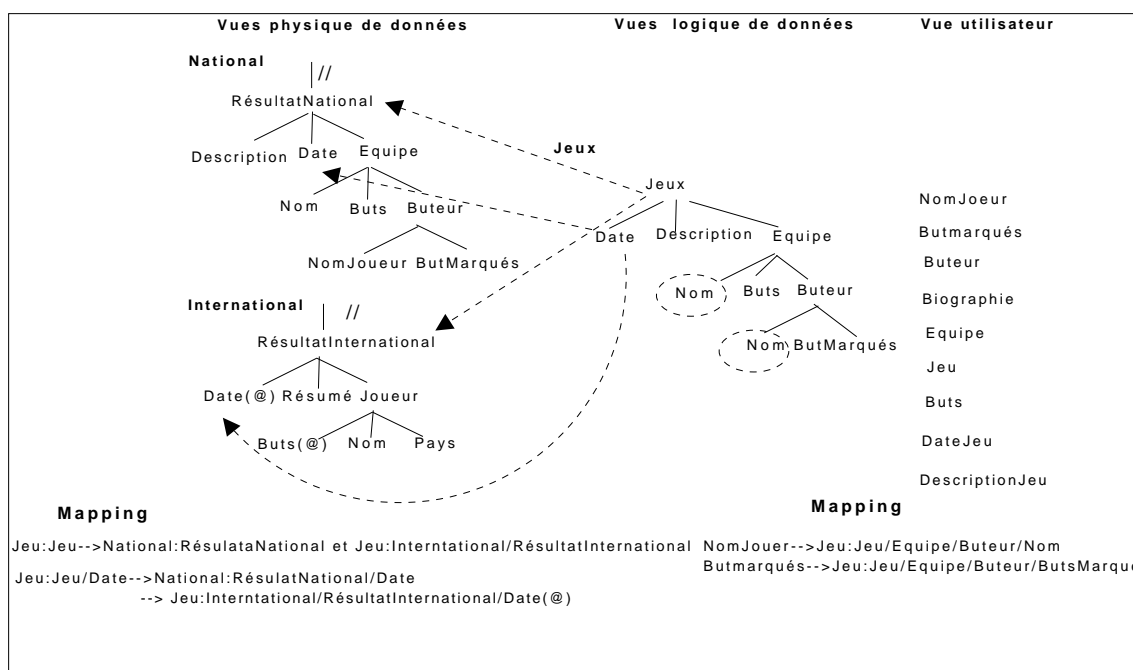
Vues physique de données

National
//
RésultatNational
Description Date Equipe
Nom Buts Buteur
NomJoueur ButMarqués

International
//
RésultatInternational
Date(@) Résumé Joueur
Buts(@) Nom Pays

Vues logique de données

Jeux
Jeux
Date Description Equipe
Nom Buts Buteur
Nom ButMarqués

Vue utilisateur

NomJoeur
Butmarqués
Buteur
Biographie
Equipe
Jeu
Buts
DateJeu
DescriptionJeu

Mapping

Jeu:Jeu-->National:RésulataNational et Jeu:Interntational/RésultatInternational

Jeu:Jeu/Date-->National:RésulatNational/Date
--> Jeu:Interntational/RésultatInternational/Date(@)

Mapping

NomJouer-->Jeu:Jeu/Equipe/Buteur/Nom
Butmarqués-->Jeu:Jeu/Equipe/Buteur/ButsMarqu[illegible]